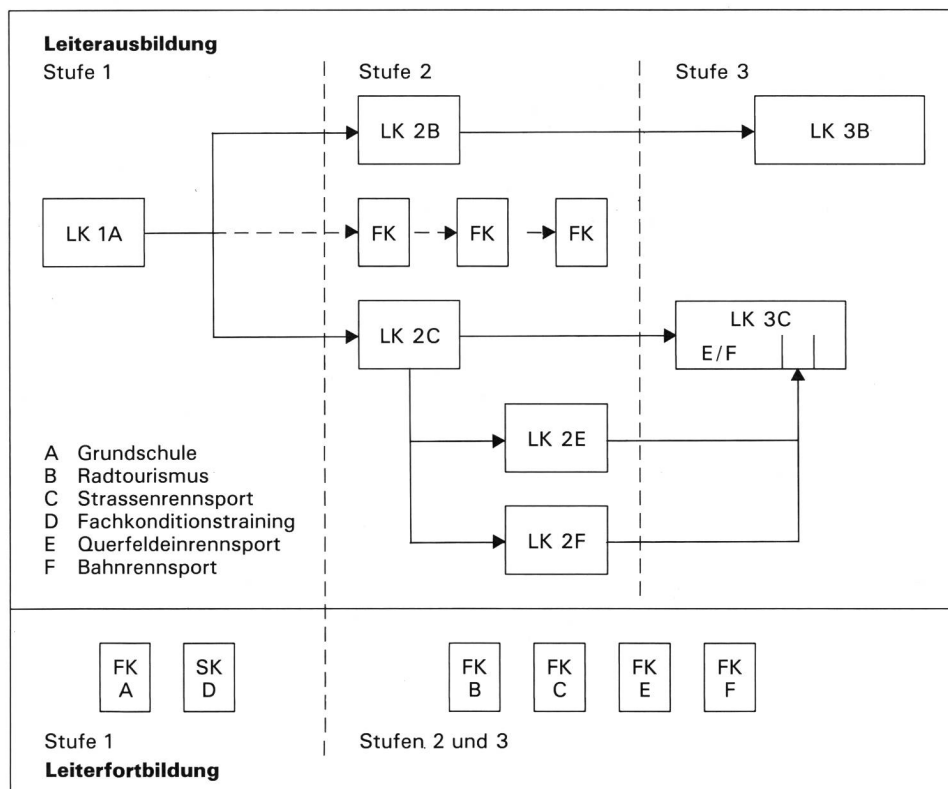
**Leiterausbildung**

Stufe 1

Stufe 2

Stufe 3

LK 2B

LK 3B

LK 1A

FK

FK

FK

LK 2C

LK 3C

E/F

LK 2E

LK 2F

A Grundschule
B Radtourismus
C Strassenrennsport
D Fachkonditionstraining
E Querfeldeinrennsport
F Bahnrennsport

FK A

SK D

FK B

FK C

FK E

FK F

Stufe 1

Stufen 2 und 3

**Leiterfortbildung**